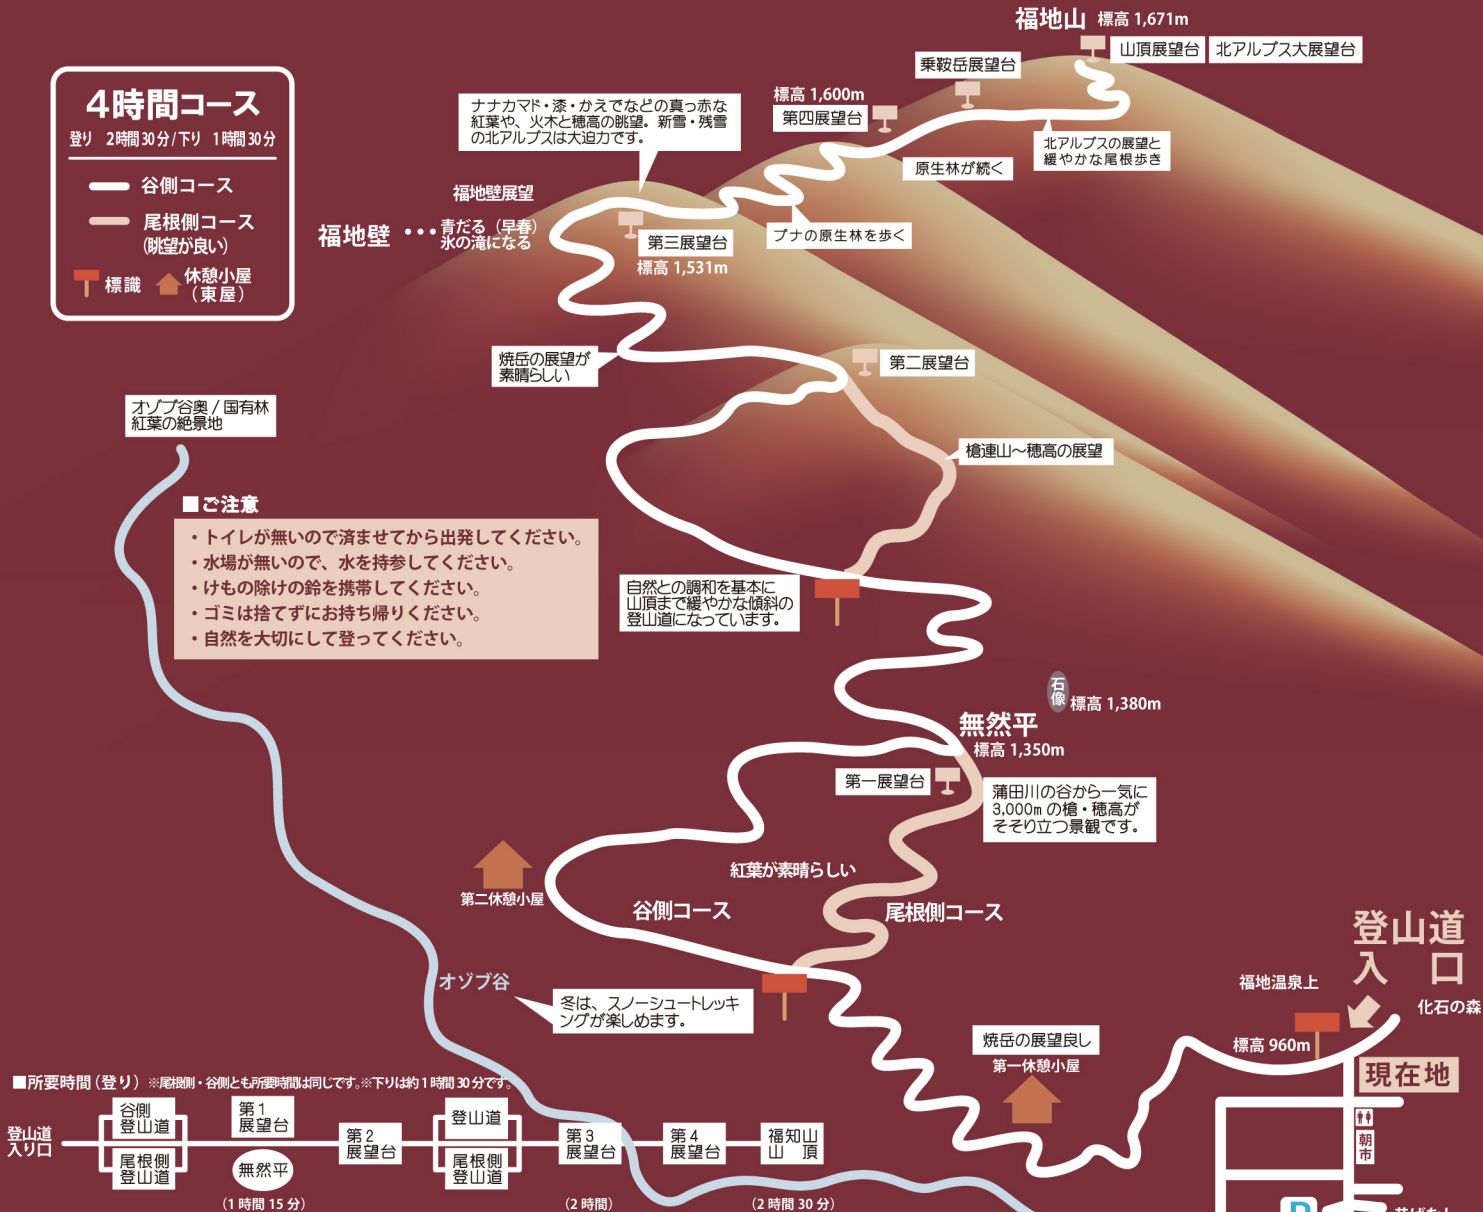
福地山 標高 1,671m
山頂展望台
北アルプス大展望台
乗鞍岳展望台
標高 1,600m
第四展望台
北アルプスの展望と緩やかな尾根歩き
原生林が続く
ナナカマド・漆・かえでなどの真っ赤な紅葉や、火木と穂高の眺望。新雪・残雪の北アルプスは大迫力です。

4時間コース
登り 2時間30分/下り 1時間30分
谷側コース
尾根側コース（眺望が良い）
標識
休憩小屋（東屋）

福地壁展望
福地壁 ・・・青だる（早春）氷の滝になる
第三展望台
標高 1,531m
ブナの原生林を歩く
焼岳の展望が素晴らしい
第二展望台
オゾブ谷奥 / 国有林 紅葉の絶景地
槍連山～穂高の展望

■ご注意
・トイレが無いので済ませてから出発してください。
・水場が無いので、水を持参してください。
・けもの除けの鈴を携帯してください。
・ゴミは捨てずにお持ち帰りください。
・自然を大切にして登ってください。

自然との調和を基本に山頂まで緩やかな傾斜の登山道になっています。
石像 標高 1,380m
無然平
標高 1,350m
第一展望台
蒲田川の谷から一気に3,000mの槍・穂高がそそり立つ景観です。
紅葉が素晴らしい
第二休憩小屋
谷側コース
尾根側コース
登山道入口
福地温泉上
化石の森
オゾブ谷
冬は、スノーシュートレッキングが楽しめます。
焼岳の展望良し
第一休憩小屋
標高 960m
現在地
朝市

■所要時間（登り） ※尾根側・谷側とも所要時間は同じです。※下りは約1時間30分です。
登山道入口
谷側登山道
尾根側登山道
第1展望台
無然平
（1時間 15 分）
第2展望台
登山道
尾根側登山道
第3展望台
（2 時間）
第4展望台
福知山山頂
（2 時間 30 分）